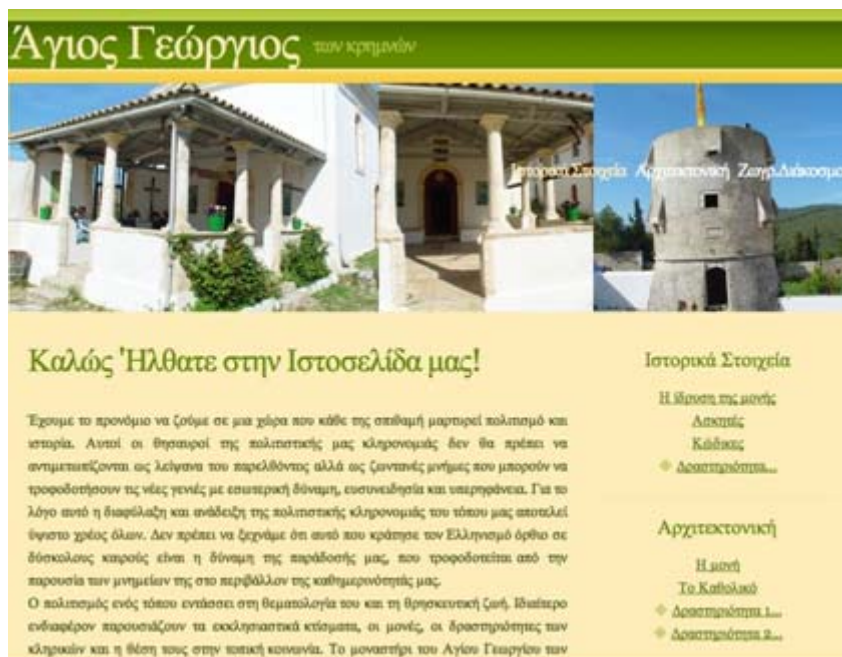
Άγιος Γεώργιος των κρημνών

Ιστορικά Στοιχεία Αρχιτεκτονική Ζωγρ.Διάκοσμο

Καλώς Ήλθατε στην Ιστοσελίδα μας!

Έχουμε το προνόμιο να ζούμε σε μια χώρα που κάθε της σπιθαμή μαρτυρεί πολιτισμό και ιστορία. Αυτοί οι θησαυροί της πολιτιστικής μας κληρονομιάς δεν θα πρέπει να αντιμετωπίζονται ως λείψανα του παρελθόντος αλλά ως ζωντανές μνήμες που μπορούν να τροφοδοτήσουν τις νέες γενιές με εσωτερική δύναμη, συνειδησία και υπερηφάνεια. Για το λόγο αυτό η διαφύλαξη και ανάδειξη της πολιτιστικής κληρονομιάς του τόπου μας αποτελεί ύψιστο χρέος όλων. Δεν πρέπει να ξεχνάμε ότι αυτό που κράτησε τον Ελληνισμό όρθιο σε δύσκολους καιρούς είναι η δύναμη της παράδοσής μας, που τροφοδοτείται από την παρουσία των μνημείων της στο περιβάλλον της καθημερινότητάς μας.
Ο πολιτισμός ενός τόπου εντάσσει στη θεματολογία του και τη θρησκευτική ζωή. Ιδιαίτερο ενδιαφέρον παρουσιάζουν τα εκκλησιαστικά κτίσματα, οι μονές, οι δραστηριότητες των κληρικών και η θέση τους στην τοπική κοινωνία. Το μοναστήρι του Αγίου Γεωργίου των

Ιστορικά Στοιχεία
Η ίδρυση της μονής
Ασκητές
Κώδικες
Δραστηριότητα...

Αρχιτεκτονική
Η μονή
Το Καθολικό
Δραστηριότητα 1...
Δραστηριότητα 2...